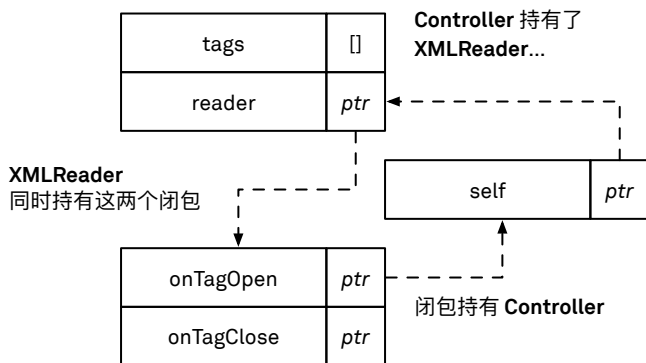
| tags | [] |
|---|---|
| reader | *ptr* |

**Controller** 持有了 **XMLReader**...

**XMLReader**
同时持有这两个闭包

| self | *ptr* |
|---|---|

| onTagOpen | *ptr* |
|---|---|
| onTagClose | *ptr* |

闭包持有 **Controller**